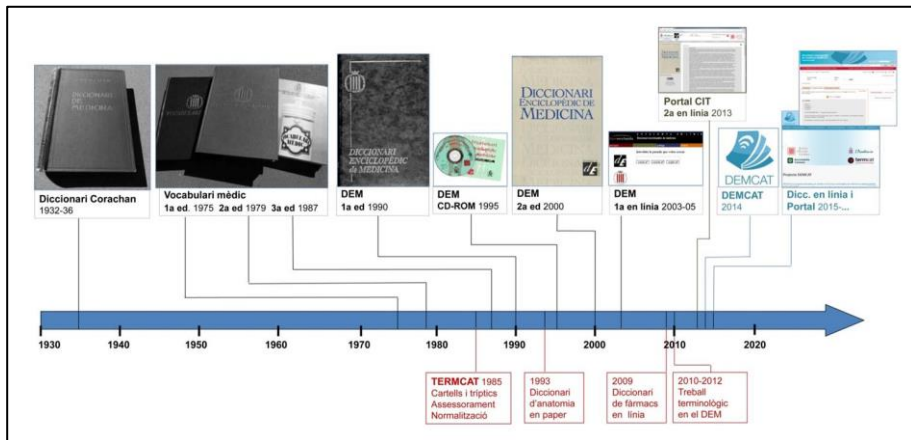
DICCIONARI DE MEDICINA

VOCABULARI

DICCIONARI ENCICLOPÈDIC de MEDICINA

DICCIONARI ENCICLOPÈDIC DE MEDICINA

Diccionari Corachan
1932-36

Vocabulari mèdic
1a ed. 1975 2a ed 1979 3a ed 1987

DEM
1a ed 1990

DEM
CD-ROM 1995

DEM
2a ed 2000

DEM
1a en línia 2003-05

Portal CIT
2a en línia 2013

DEMCAT

DEMCAT
2014

Dicc. en línia i Portal 2015-...

1930 1940 1950 1960 1970 1980 1990 2000 2010 2020

TERMCAT 1985
Cartells i tríptics
Assessorament
Normalització

1993
Diccionari d'anatomia en paper

2009
Diccionari de fàrmacs en línia

2010-2012
Treball terminològic en el DEM